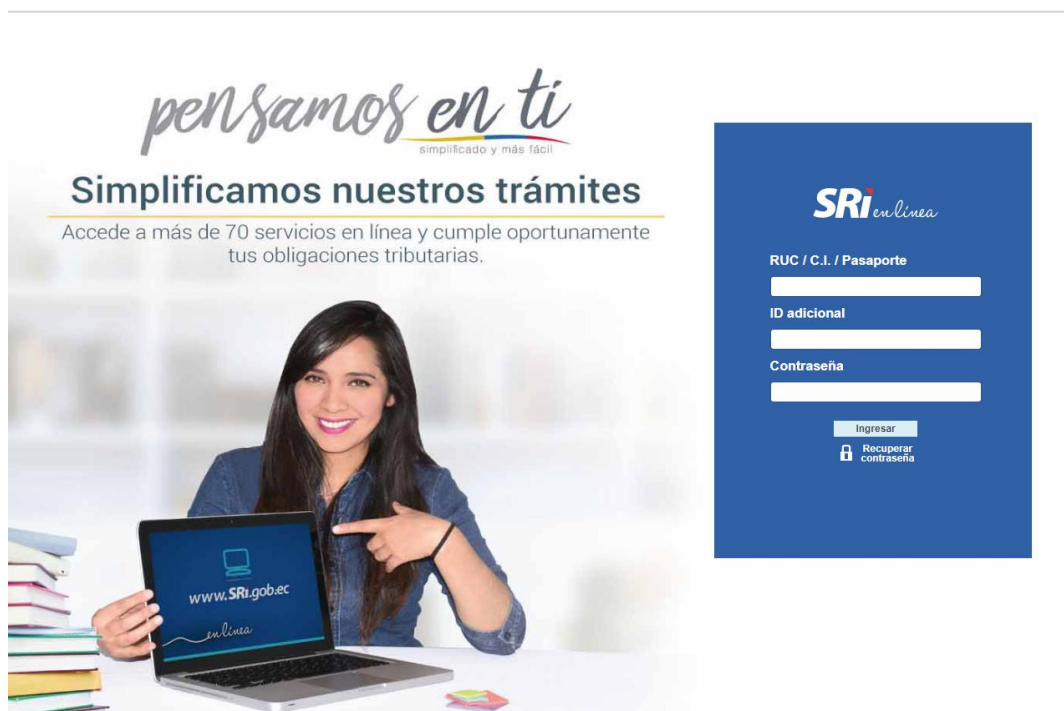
pensamos en ti
simplificado y más fácil

Simplificamos nuestros trámites

Accede a más de 70 servicios en línea y cumple oportunamente tus obligaciones tributarias.

www.SRI.gob.ec
en línea

SRI en línea

RUC / C.I. / Pasaporte

ID adicional

Contraseña

Ingresar

Recuperar contraseña